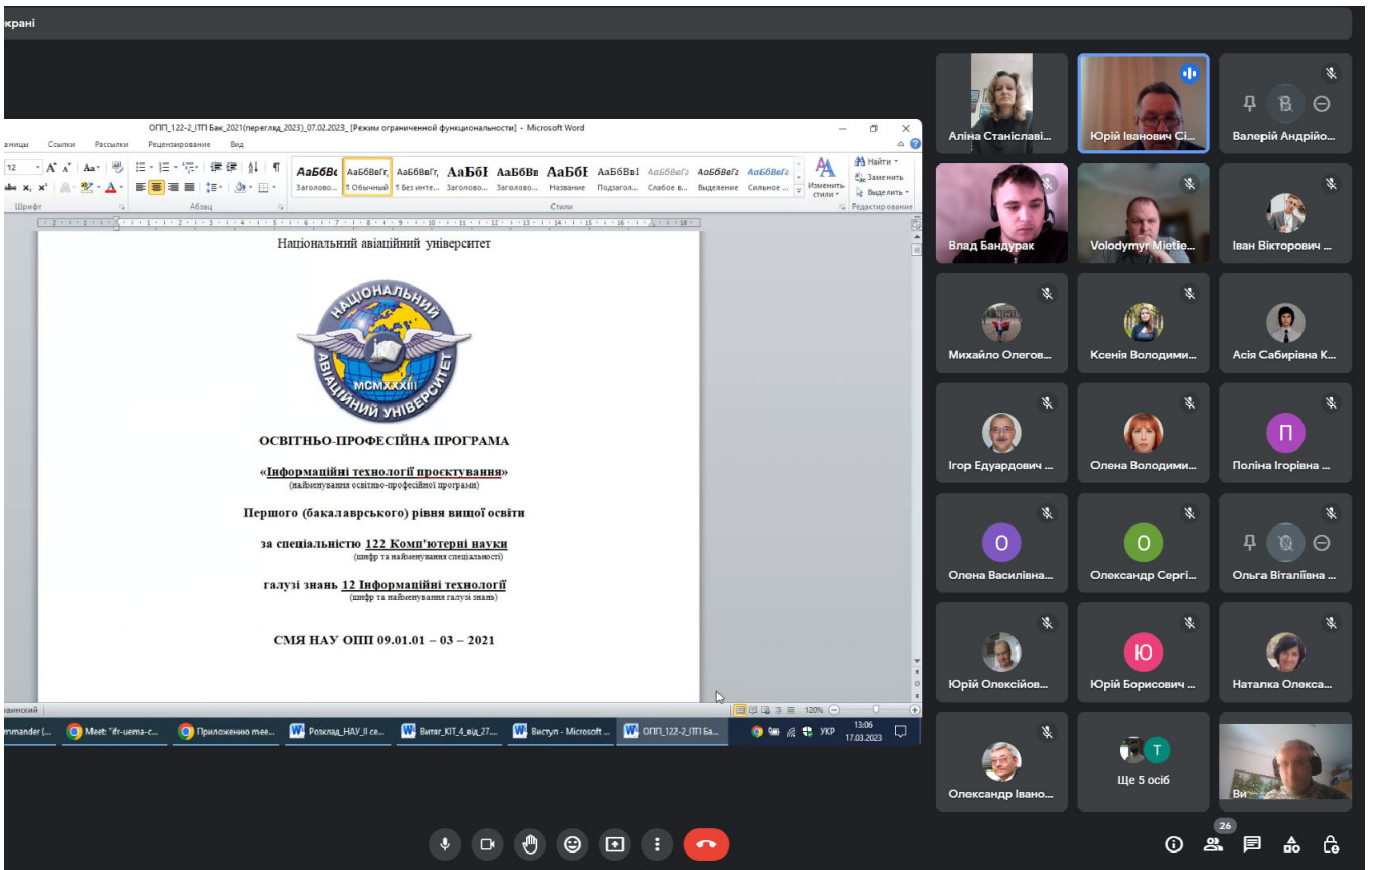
крані

ОПП_122-2_ІТП Бак_2021(перегляд_2023)_07.02.2023_ [Режим ограниченной функциональности] - Microsoft Word

аницы Ссылки Рассылки Рецензирование Вид

АаБбВв АаБбВвГг, АаБбВвГг, АаБбI АаБбВв АаБбI АаБбВвI АаБбВеГг АаБбВеГг АаБбВеГг
Заголово... ¶ Обычный ¶ Без инте... Заголово... Заголово... Название Подзагол... Слабое в... Выделение Сильное ...
Изменить стили
Найти Заменить Выделить
Шрифт Абзац Стили Редактирование

Національний авіаційний університет

НАЦІОНАЛЬНИЙ АВІАЦІЙНИЙ УНІВЕРСИТЕТ MCMXXXIII

ОСВІТНЬО-ПРОФЕСІЙНА ПРОГРАМА

«Інформаційні технології проектування»
(найменування освітньо-професійної програми)

Першого (бакалаврського) рівня вищої освіти

за спеціальністю 122 Комп'ютерні науки
(шифр та найменування спеціальності)

галузі знань 12 Інформаційні технології
(шифр та найменування галузі знань)

СМЯ НАУ ОПП 09.01.01 – 03 – 2021

120%

mmander (... Meet: "ifr-uema-c... Приложению mae... Розклад_НАУ_ІІ се... Витяг_КІТ_4_від_27... Виступ - Microsoft ... ОПП_122-2_ІТП Ба... УКР 13:06 17.03.2023

Аліна Станіславі...
Юрій Іванович Сі...
Валерій Андрійо...
Влад Бандурак
Volodymyr Mietie...
Іван Вікторович ...
Михайло Олегов...
Ксенія Володими...
Асія Сабирівна К...
Ігор Едуардович ...
Олена Володими...
П
Поліна Ігорівна ...
О
Олена Василівна...
О
Олександр Сергі...
Ольга Віталіївна ...
Юрій Олексійов...
Ю
Юрій Борисович ...
Наталка Олекса...
Олександр Івано...
Т
Ще 5 осіб
Ви
26